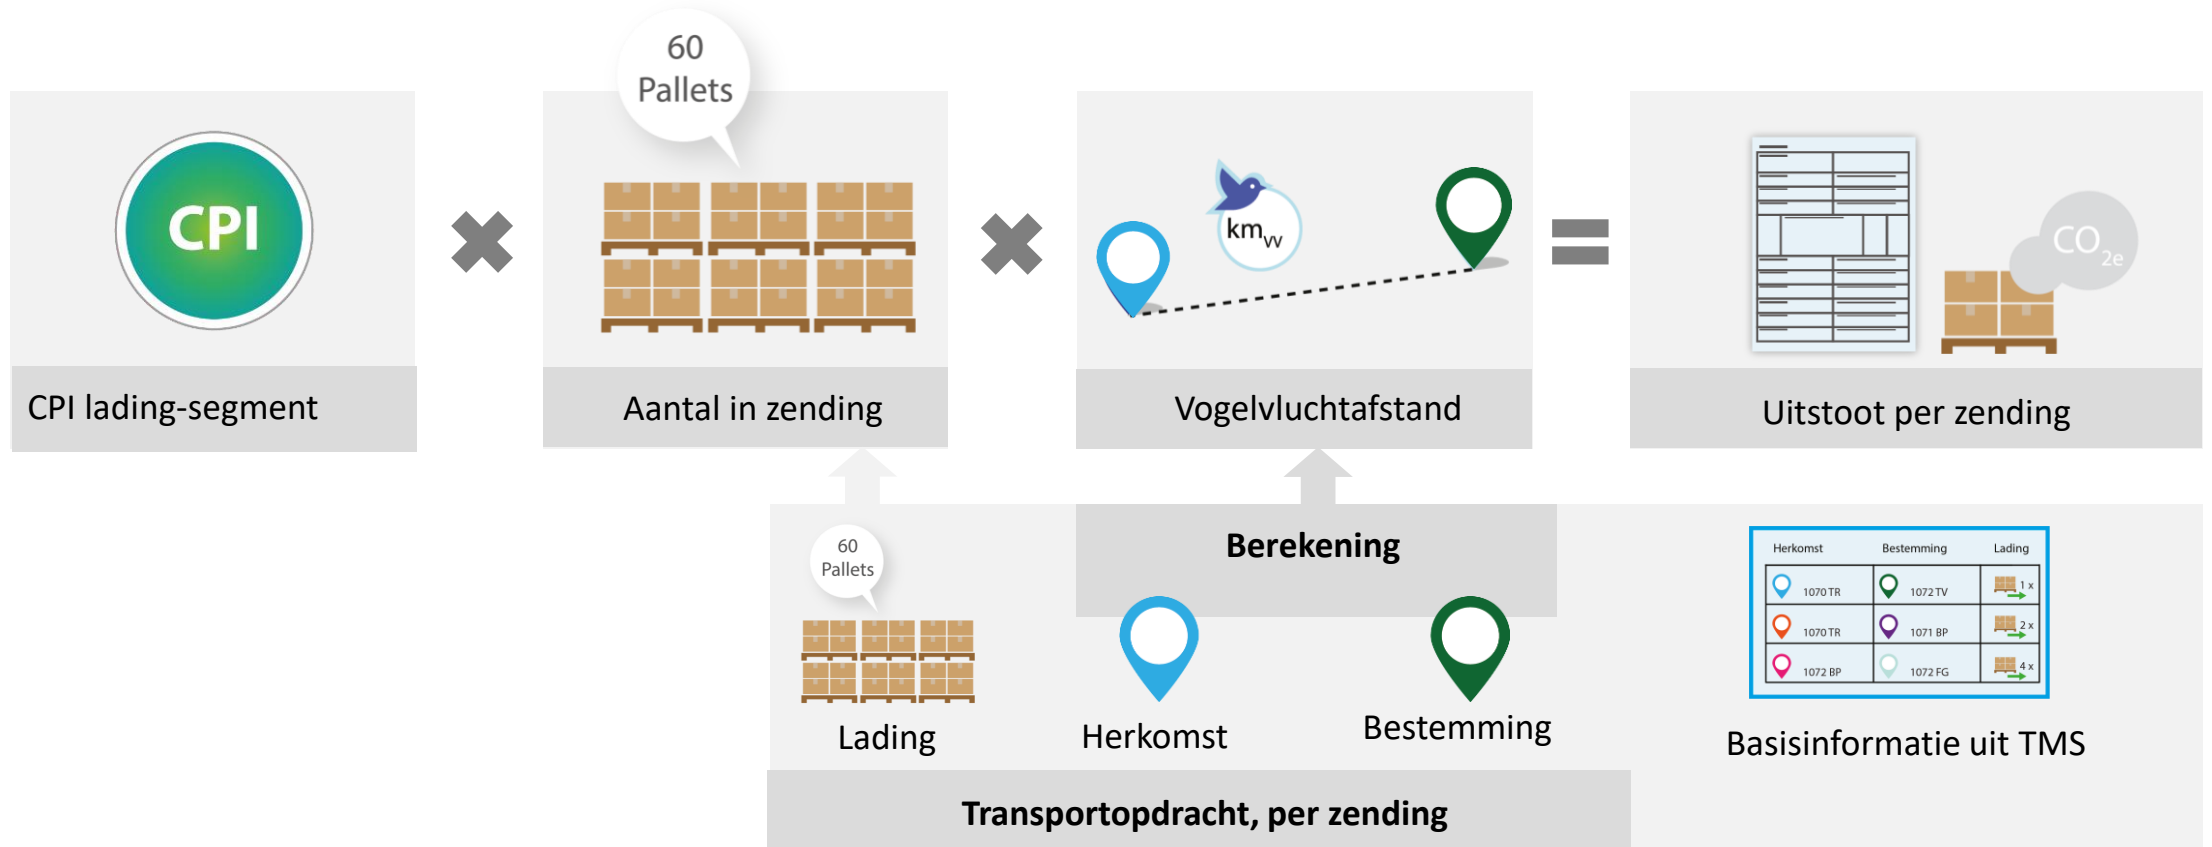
CPI

CPI lading-segment

60 Pallets

Aantal in zending

$km_{vv}$

Vogelvluchtafstand

$CO_{2e}$

Uitstoot per zending

60 Pallets

Lading

Berekening

Herkomst

Bestemming

| Herkomst | Bestemming | Lading |
|---|---|---|
| 1070 TR | 1072 TV | 1 x |
| 1070 TR | 1071 BP | 2 x |
| 1072 BP | 1072 FG | 4 x |

Basisinformatie uit TMS

Transportopdracht, per zending